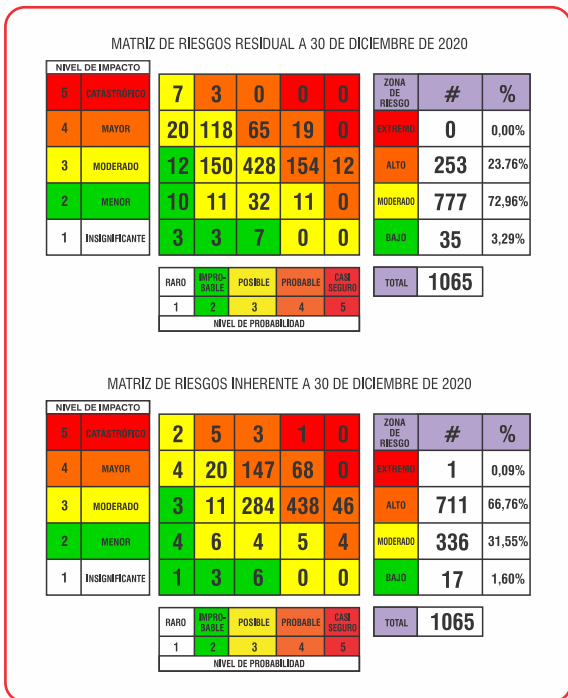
MATRIZ DE RIESGOS RESIDUAL A 30 DE DICIEMBRE DE 2020

| NIVEL DE IMPACTO | | | | | | |
|---|---|---|---|---|---|---|
| 5 | CATASTRÓFICO | 7 | 3 | 0 | 0 | 0 |
| 4 | MAYOR | 20 | 118 | 65 | 19 | 0 |
| 3 | MODERADO | 12 | 150 | 428 | 154 | 12 |
| 2 | MENOR | 10 | 11 | 32 | 11 | 0 |
| 1 | INSIGNIFICANTE | 3 | 3 | 7 | 0 | 0 |

| RARO | IMPROBABLE | POSIBLE | PROBABLE | CASI SEGURO |
|---|---|---|---|---|
| 1 | 2 | 3 | 4 | 5 |

NIVEL DE PROBABILIDAD

| ZONA DE RIESGO | # | % |
|---|---|---|
| EXTREMO | 0 | 0,00% |
| ALTO | 253 | 23.76% |
| MODERADO | 777 | 72,96% |
| BAJO | 35 | 3,29% |

TOTAL 1065

MATRIZ DE RIESGOS INHERENTE A 30 DE DICIEMBRE DE 2020

| NIVEL DE IMPACTO | | | | | | |
|---|---|---|---|---|---|---|
| 5 | CATASTRÓFICO | 2 | 5 | 3 | 1 | 0 |
| 4 | MAYOR | 4 | 20 | 147 | 68 | 0 |
| 3 | MODERADO | 3 | 11 | 284 | 438 | 46 |
| 2 | MENOR | 4 | 6 | 4 | 5 | 4 |
| 1 | INSIGNIFICANTE | 1 | 3 | 6 | 0 | 0 |

| RARO | IMPROBABLE | POSIBLE | PROBABLE | CASI SEGURO |
|---|---|---|---|---|
| 1 | 2 | 3 | 4 | 5 |

NIVEL DE PROBABILIDAD

| ZONA DE RIESGO | # | % |
|---|---|---|
| EXTREMO | 1 | 0,09% |
| ALTO | 711 | 66,76% |
| MODERADO | 336 | 31,55% |
| BAJO | 17 | 1,60% |

TOTAL 1065